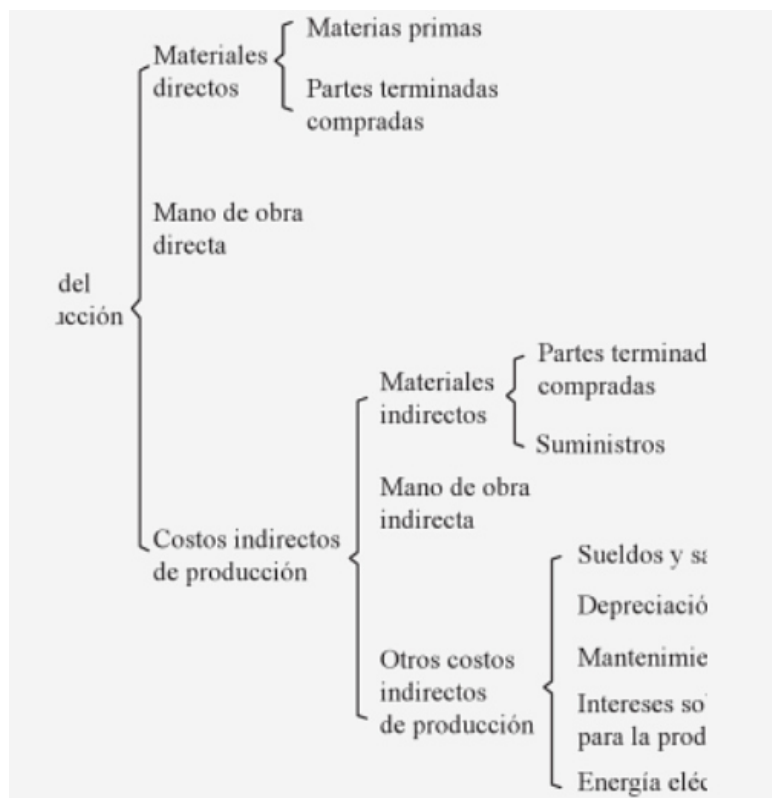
del
ıcción

Materiales directos

Materias primas

Partes terminadas compradas

Mano de obra directa

Costos indirectos de producción

Materiales indirectos

Partes terminad compradas

Suministros

Mano de obra indirecta

Otros costos indirectos de producción

Sueldos y sa

Depreciació

Mantenimie

Intereses so para la prod

Energía eléc